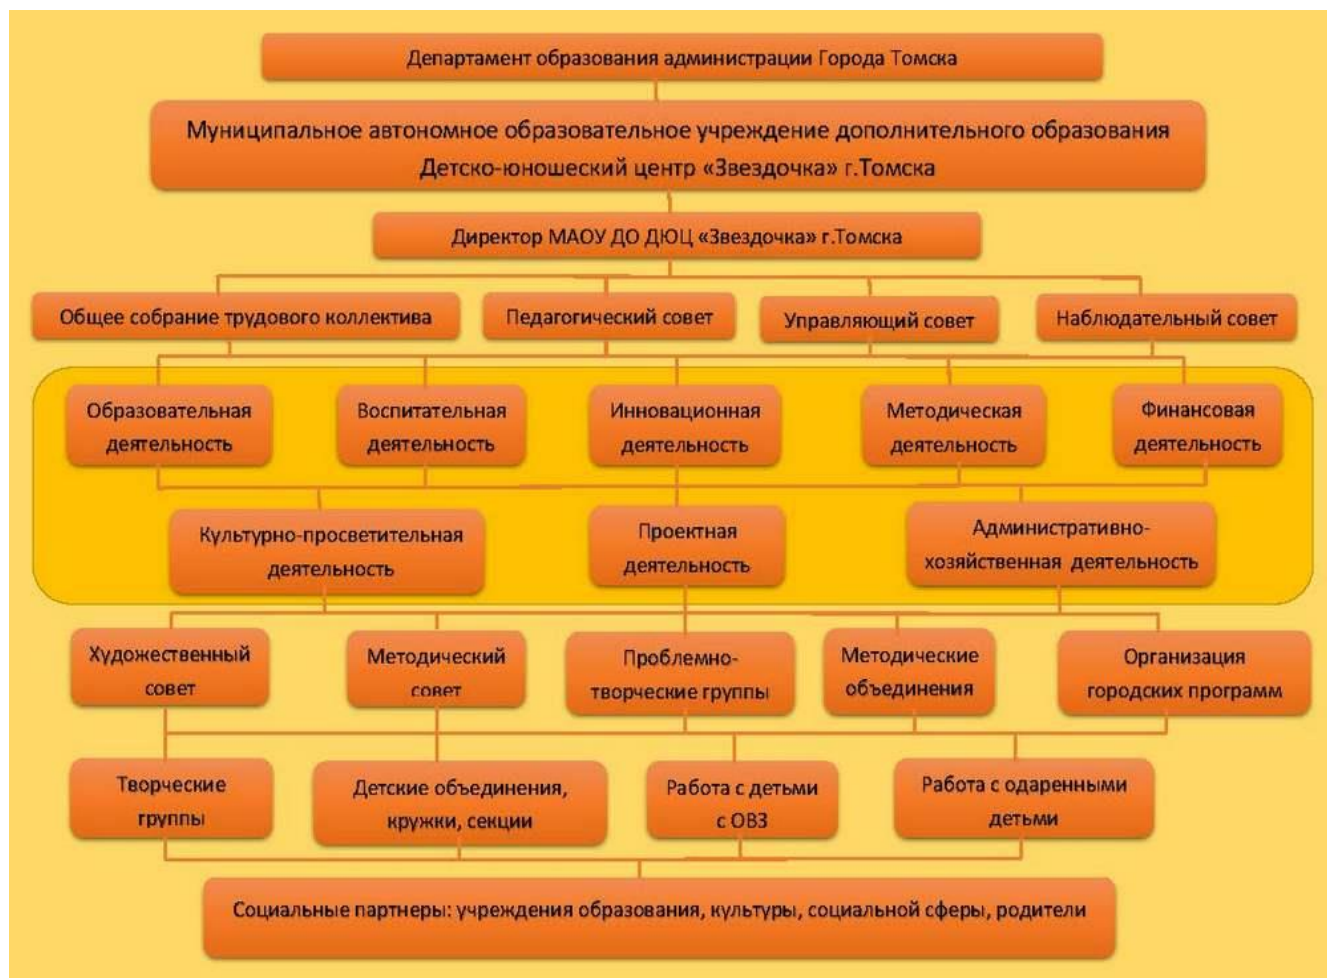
Департамент образования администрации Города Томска

Муниципальное автономное образовательное учреждение дополнительного образования Детско-юношеский центр «Звездочка» г.Томска

Директор МАОУ ДО ДЮЦ «Звездочка» г.Томска

Общее собрание трудового коллектива

Педагогический совет

Управляющий совет

Наблюдательный совет

Образовательная деятельность

Воспитательная деятельность

Инновационная деятельность

Методическая деятельность

Финансовая деятельность

Культурно-просветительная деятельность

Проектная деятельность

Административно-хозяйственная деятельность

Художественный совет

Методический совет

Проблемно-творческие группы

Методические объединения

Организация городских программ

Творческие группы

Детские объединения, кружки, секции

Работа с детьми с ОВЗ

Работа с одаренными детьми

Социальные партнеры: учреждения образования, культуры, социальной сферы, родители